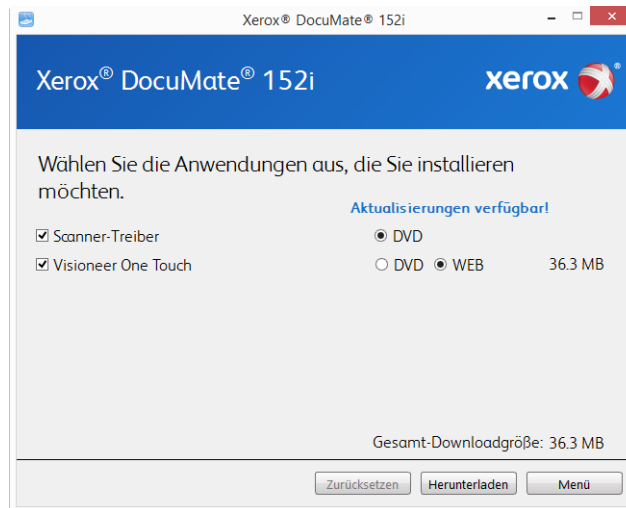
Xerox® DocuMate® 152i

Xerox® DocuMate® 152i

xerox

Wählen Sie die Anwendungen aus, die Sie installieren möchten.

Aktualisierungen verfügbar!

☑ Scanner-Treiber
◉ DVD

☑ Visioneer One Touch
○ DVD ◉ WEB
36.3 MB

Gesamt-Downloadgröße: 36.3 MB

Zurücksetzen
Herunterladen
Menü